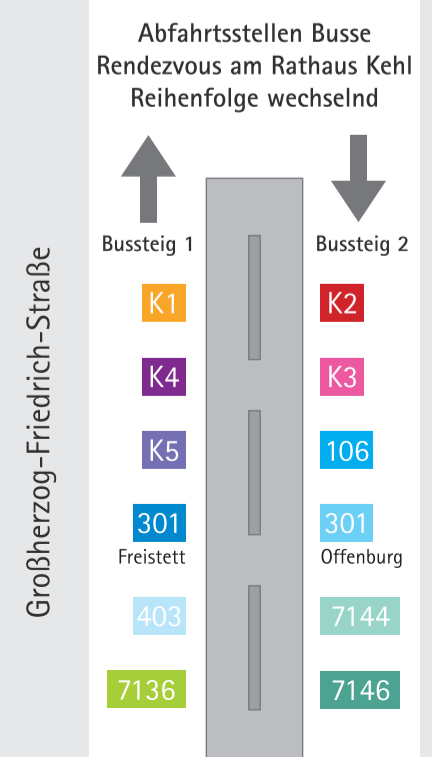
Abfahrtsstellen Busse
Rendezvous am Rathaus Kehl
Reihenfolge wechselnd

Großherzog-Friedrich-Straße

Bussteig 1

K1

K4

K5

301
Freistett

403

7136

Bussteig 2

K2

K3

106

301
Offenburg

7144

7146